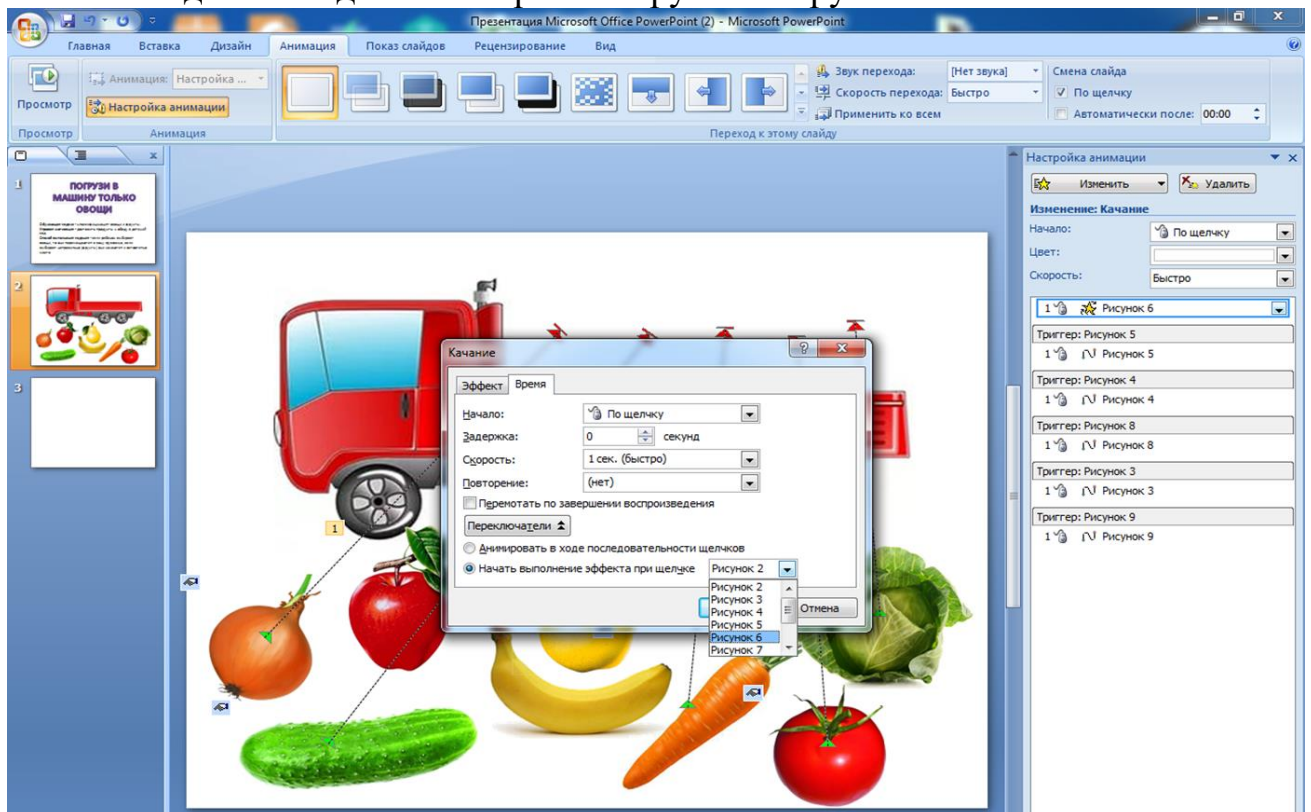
Презентация Microsoft Office PowerPoint (2) - Microsoft PowerPoint

Главная Вставка Дизайн Анимация Показ слайдов Рецензирование Вид

Просмотр
Анимация: Настройка ...
Настройка анимации
Просмотр Анимация

Звук перехода: [Нет звука]
Скорость перехода: Быстро
Применить ко всем
Смена слайда
По щелчку
Автоматически после: 00:00
Переход к этому слайду

1
ПОГРУЗИ В МАШИНУ ТОЛЬКО ОВОЩИ
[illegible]
2
3

Качание
Эффект Время
Начало: По щелчку
Задержка: 0 секунд
Скорость: 1 сек. (быстро)
Повторение: (нет)
Перемотать по завершении воспроизведения
Переключатели
Анимировать в ходе последовательности щелчков
Начать выполнение эффекта при щелчке Рисунок 2
Рисунок 2
Рисунок 3
Рисунок 4
Рисунок 5
Рисунок 6
Рисунок 7
Отмена

1

Настройка анимации
Изменить
Удалить
Изменение: Качание
Начало: По щелчку
Цвет:
Скорость: Быстро
1 Рисунок 6
Триггер: Рисунок 5
1 Рисунок 5
Триггер: Рисунок 4
1 Рисунок 4
Триггер: Рисунок 8
1 Рисунок 8
Триггер: Рисунок 3
1 Рисунок 3
Триггер: Рисунок 9
1 Рисунок 9